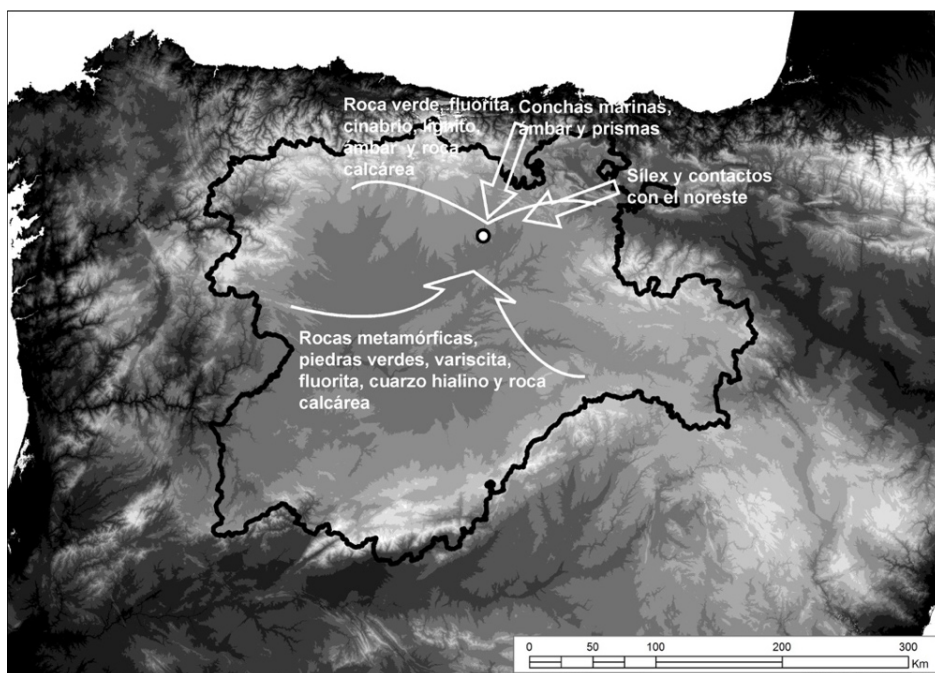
Roca verde, fluorita, cinabrio, lignito, ámbar y roca calcárea

Conchas marinas, ámbar y prismas

Sílex y contactos con el noreste

Rocas metamórficas, piedras verdes, variscita, fluorita, cuarzo hialino y roca calcárea

0 50 100 200 300 Km